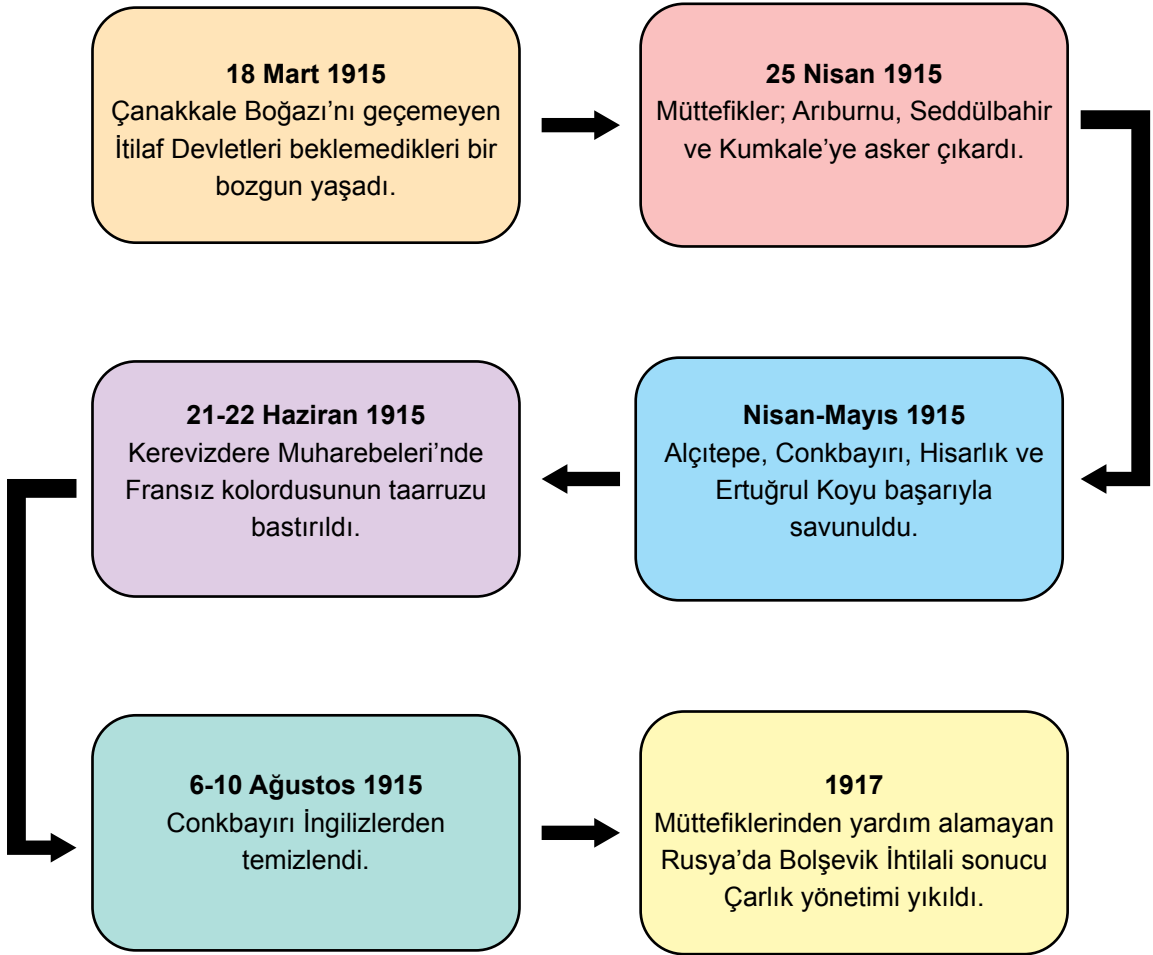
**18 Mart 1915**
Çanakkale Boğazı'nı geçemeyen İtilaf Devletleri beklemedikleri bir bozgun yaşadı.

**25 Nisan 1915**
Müttefikler; Arıburnu, Seddülbahir ve Kumkale'ye asker çıkardı.

**Nisan-Mayıs 1915**
Alçıtepe, Conkbayırı, Hisarlık ve Ertuğrul Koyu başarıyla savunuldu.

**21-22 Haziran 1915**
Kerevizdere Muharebeleri'nde Fransız kolordusunun taarruzu bastırıldı.

**6-10 Ağustos 1915**
Conkbayırı İngilizlerden temizlendi.

**1917**
Müttefiklerinden yardım alamayan Rusya'da Bolşevik İhtilali sonucu Çarlık yönetimi yıkıldı.